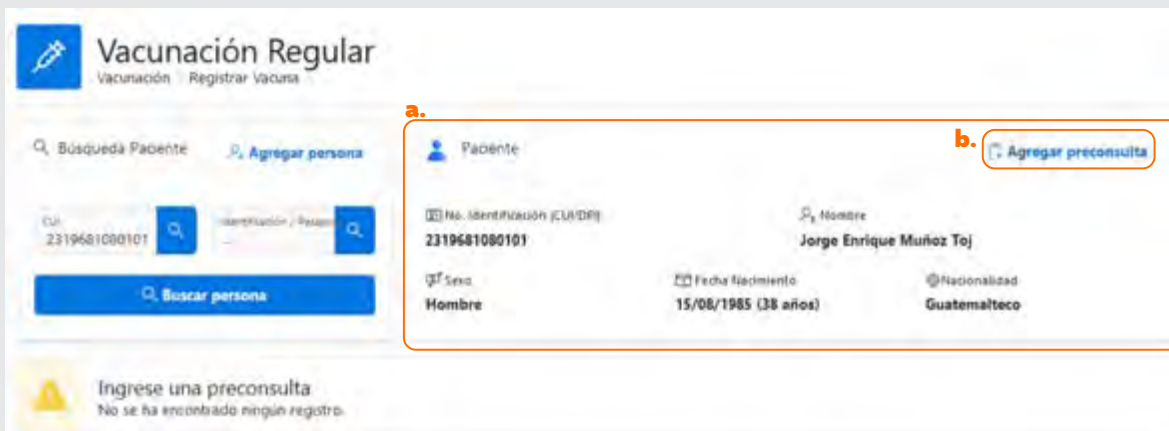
Vacunación Regular
Vacunación / Registrar Vacuna

Búsqueda Paciente
Agregar persona

CUI
2319681080101

Identificación / Pasaporte
...

Buscar persona

a.
Paciente

b.
Agregar preconsulta

No. Identificación (CUI/DPI)
2319681080101

Nombre
Jorge Enrique Muñoz Toj

Sexo
Hombre

Fecha Nacimiento
15/08/1985 (38 años)

Nacionalidad
Guatemalteco

Ingrese una preconsulta
No se ha encontrado ningún registro.